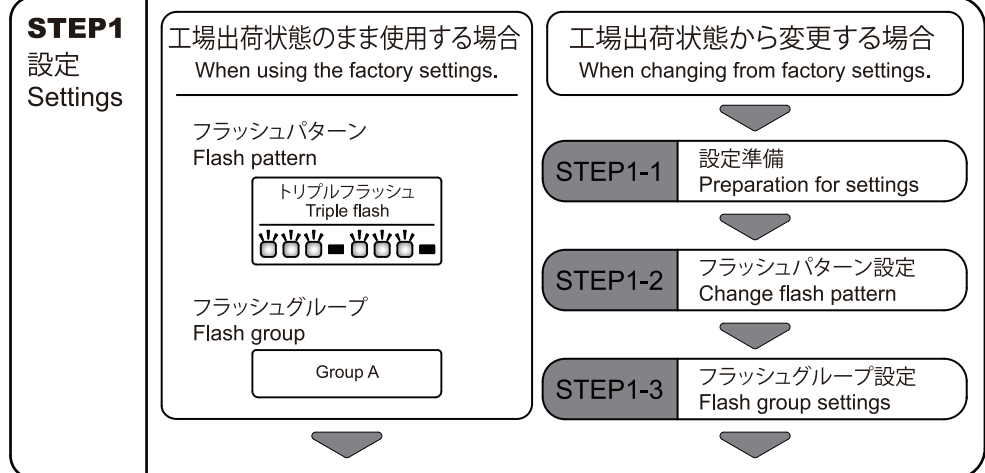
STEP1
設定
Settings

工場出荷状態のまま使用する場合
When using the factory settings.

フラッシュパターン
Flash pattern

トリプルフラッシュ
Triple flash

フラッシュグループ
Flash group

Group A

工場出荷状態から変更する場合
When changing from factory settings.

STEP1-1
設定準備
Preparation for settings

STEP1-2
フラッシュパターン設定
Change flash pattern

STEP1-3
フラッシュグループ設定
Flash group settings